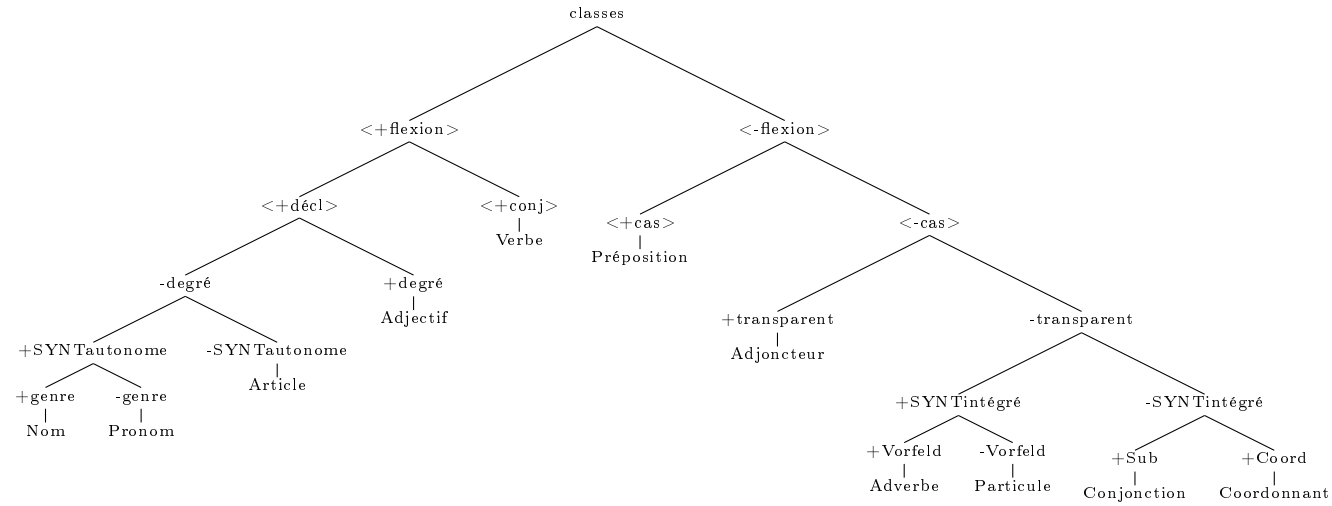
classes

<+flexion>

<-flexion>

<+décl>

<+conj>

Verbe

<+cas>

Préposition

<-cas>

-degré

+degré

Adjectif

+transparent

Adjoncteur

-transparent

+SYNTautonome

-SYNTautonome

Article

+genre

Nom

-genre

Pronom

+SYNTintégré

-SYNTintégré

+Vorfeld

Adverbe

-Vorfeld

Particule

+Sub

Conjonction

+Coord

Coordonnant